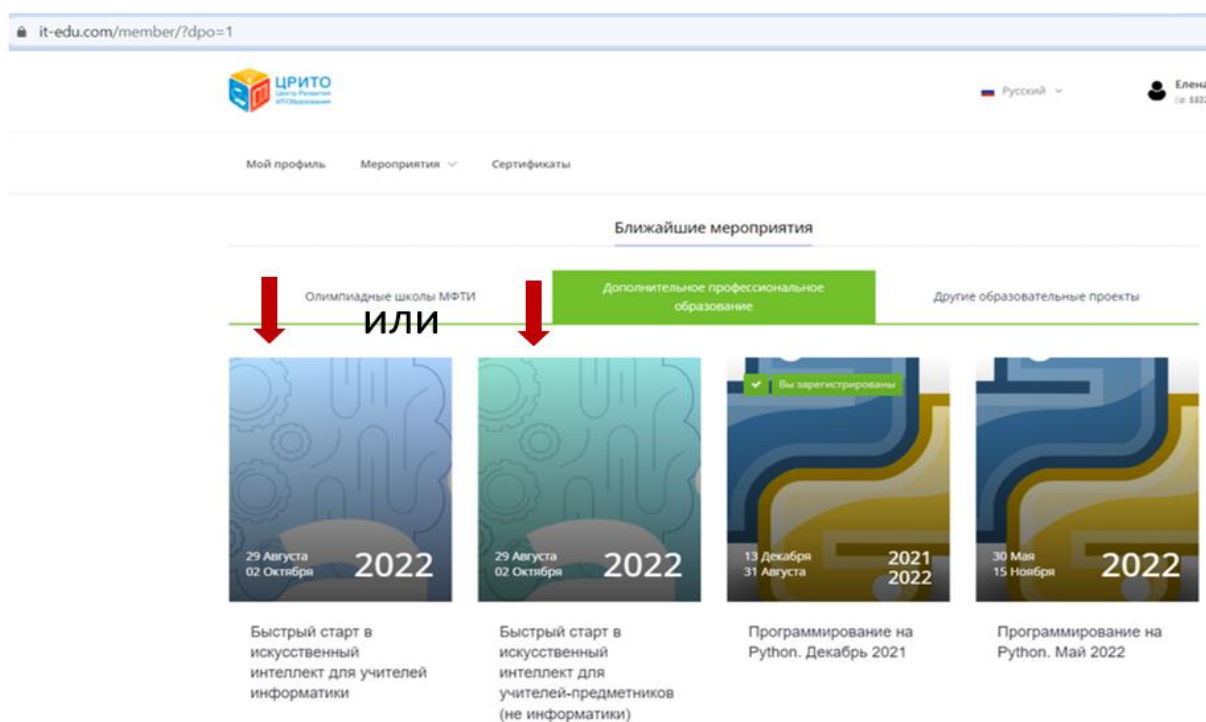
it-edu.com/member/?dpo=1

ЦРИТО
Центр Развития ИТ-Образования

Русский

Елена

Мой профиль Мероприятия Сертификаты

Ближайшие мероприятия

Олимпиадные школы МФТИ

Дополнительное профессиональное образование

Другие образовательные проекты

или

29 Августа
02 Октября
2022

Быстрый старт в искусственный интеллект для учителей информатики

29 Августа
02 Октября
2022

Быстрый старт в искусственный интеллект для учителей-предметников (не информатики)

Вы зарегистрированы

13 Декабря
31 Августа
2021
2022

Программирование на Python. Декабрь 2021

30 Мая
15 Ноября
2022

Программирование на Python. Май 2022